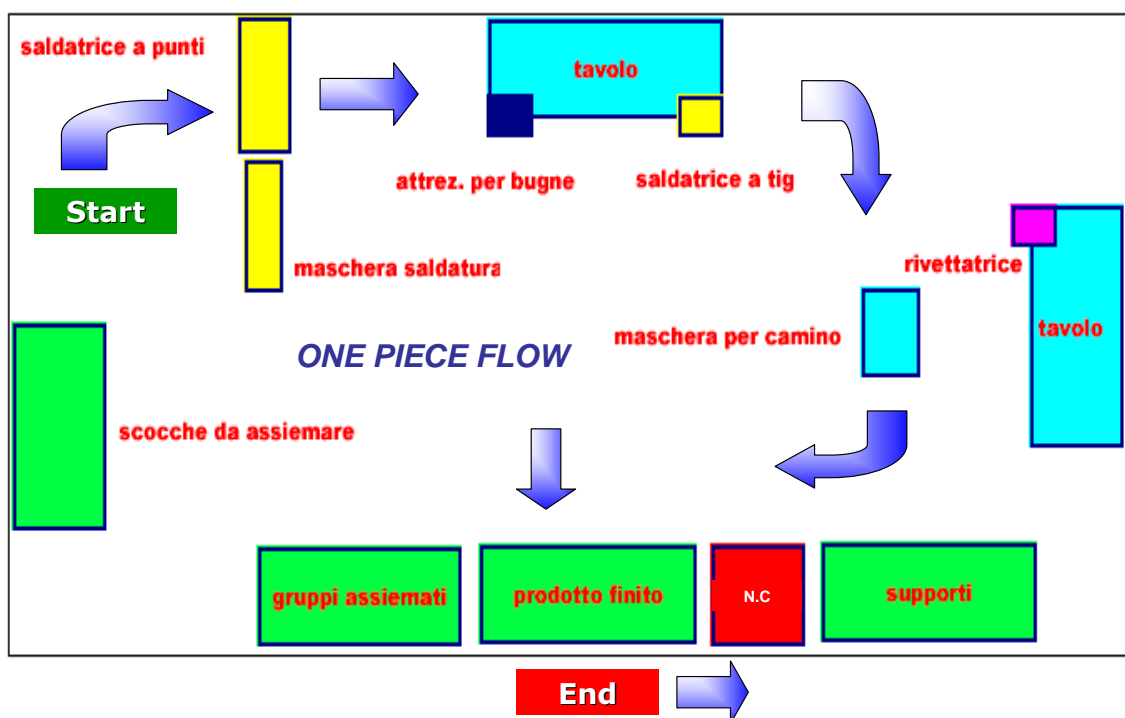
saldatrice a punti

Start

maschera saldatura

tavolo

attrez. per bugne

saldatrice a tig

rivettatrice

tavolo

maschera per camino

ONE PIECE FLOW

scocche da assiemare

gruppi assiemati

prodotto finito

N.C

supporti

End